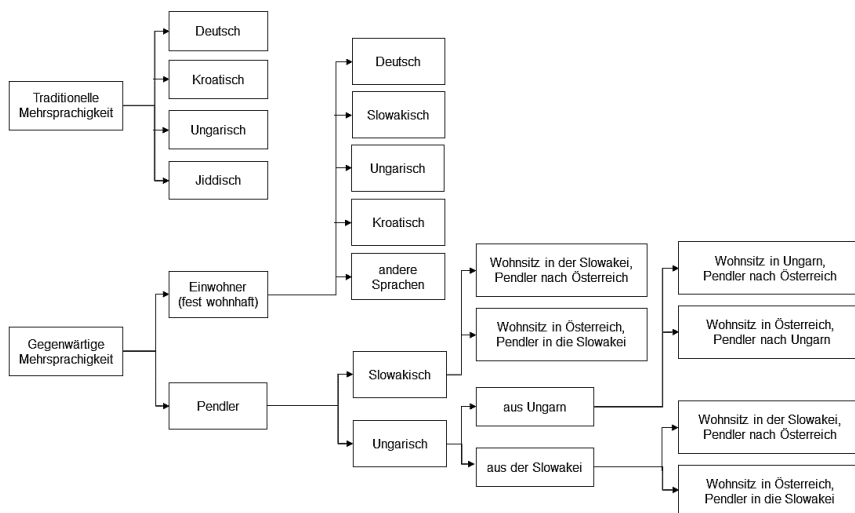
Traditionelle Mehrsprachigkeit

Deutsch

Kroatisch

Ungarisch

Jiddisch

Gegenwärtige Mehrsprachigkeit

Einwohner (fest wohnhaft)

Deutsch

Slowakisch

Ungarisch

Kroatisch

andere Sprachen

Pendler

Slowakisch

Wohnsitz in der Slowakei, Pendler nach Österreich

Wohnsitz in Österreich, Pendler in die Slowakei

Ungarisch

aus Ungarn

Wohnsitz in Ungarn, Pendler nach Österreich

Wohnsitz in Österreich, Pendler nach Ungarn

aus der Slowakei

Wohnsitz in der Slowakei, Pendler nach Österreich

Wohnsitz in Österreich, Pendler in die Slowakei